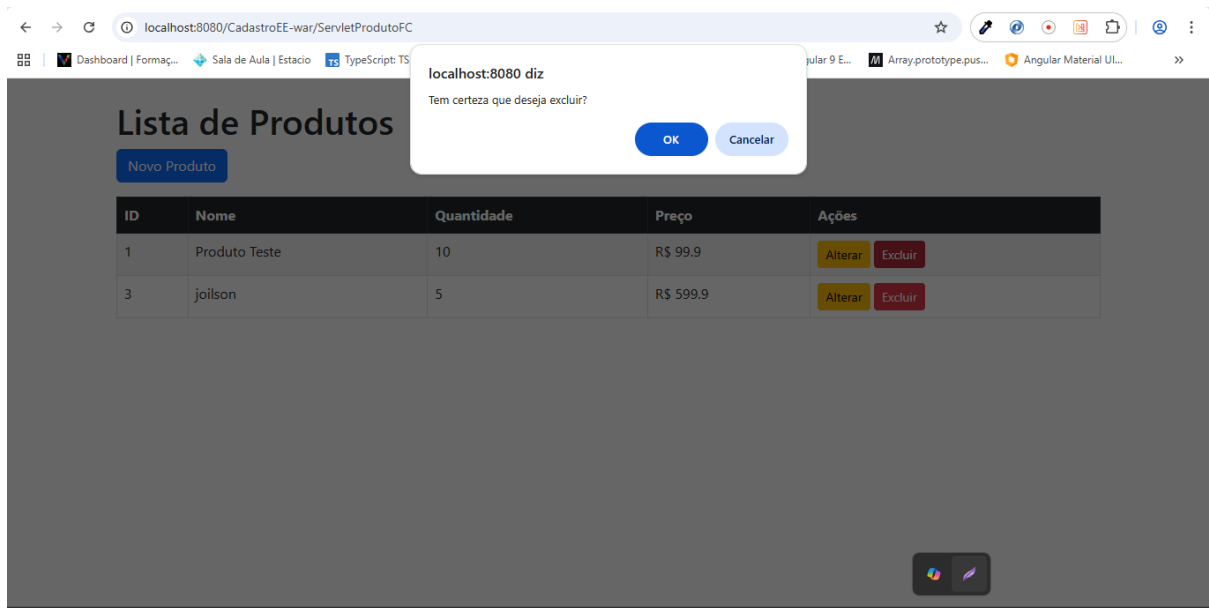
localhost:8080/CadastroEE-war/ServletProdutoFC

Dashboard | Formaç... Sala de Aula | Estacio TS TypeScript: TS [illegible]ular 9 E... Array.prototype.pus... Angular Material UI... »

localhost:8080 diz

Tem certeza que deseja excluir?

OK Cancelar

Lista de Produtos

Novo Produto

| ID | Nome | Quantidade | Preço | Ações |
|---|---|---|---|---|
| 1 | Produto Teste | 10 | R$ 99.9 | Alterar Excluir |
| 3 | joilson | 5 | R$ 599.9 | Alterar Excluir |